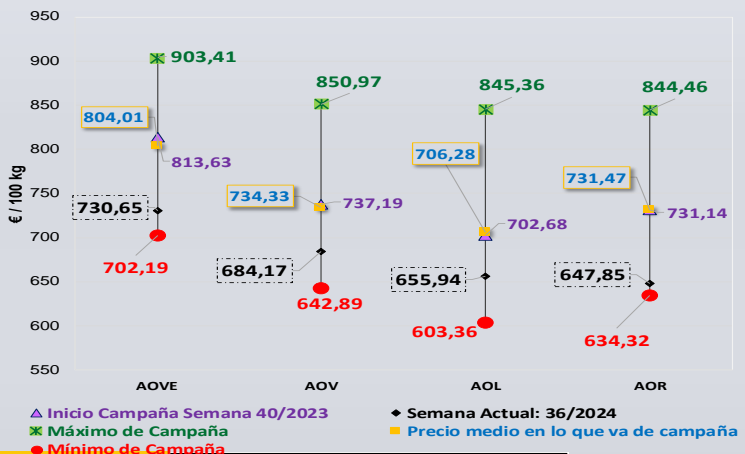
950
900
850
800
750
700
650
600
550
€ / 100 kg

903,41
804,01
813,63
730,65
702,19

850,97
734,33
737,19
684,17
642,89

845,36
706,28
702,68
655,94
603,36

844,46
731,47
731,14
647,85
634,32

AOVE
AOV
AOL
AOR

Inicio Campaña Semana 40/2023
Semana Actual: 36/2024
Máximo de Campaña
Precio medio en lo que va de campaña
Mínimo de Campaña